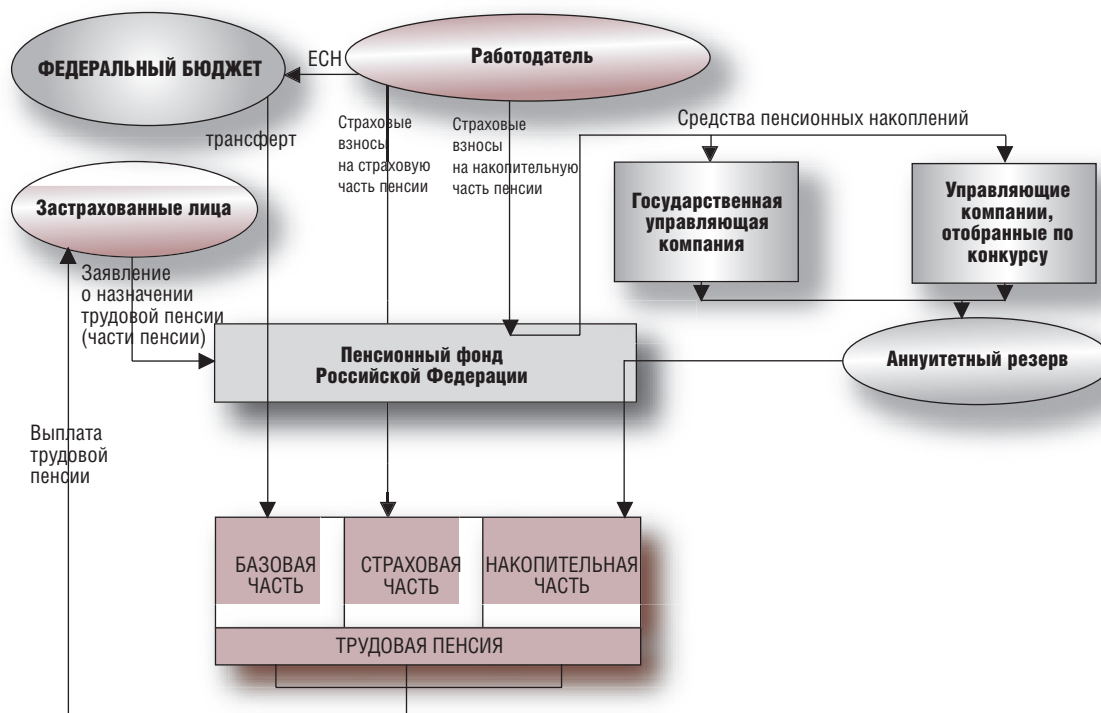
ФЕДЕРАЛЬНЫЙ БЮДЖЕТ

ЕСН

Работодатель

трансферт

Страховые взносы на страховую часть пенсии

Страховые взносы на накопительную часть пенсии

Средства пенсионных накоплений

Застрахованные лица

Государственная управляющая компания

Управляющие компании, отобранные по конкурсу

Заявление о назначении трудовой пенсии (части пенсии)

Пенсионный фонд Российской Федерации

Аннуитетный резерв

Выплата трудовой пенсии

БАЗОВАЯ ЧАСТЬ

СТРАХОВАЯ ЧАСТЬ

НАКОПИТЕЛЬНАЯ ЧАСТЬ

ТРУДОВАЯ ПЕНСИЯ